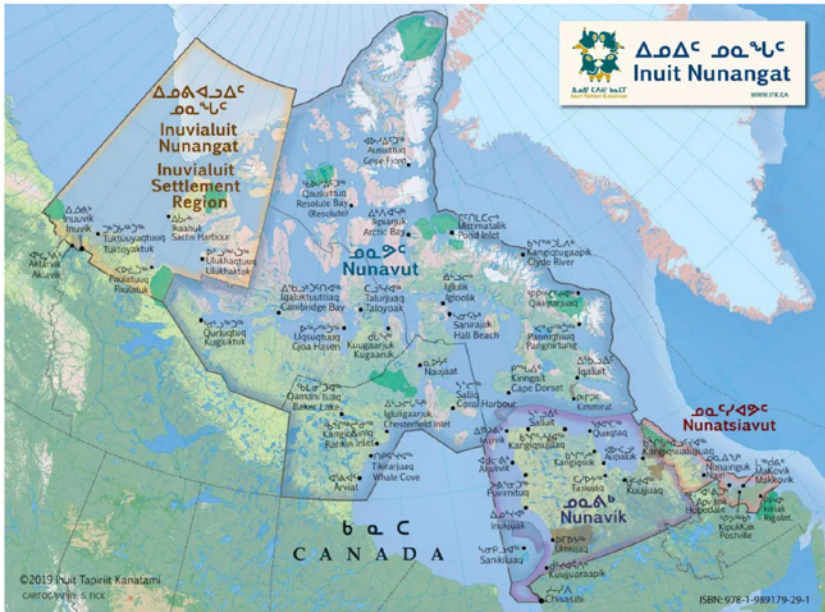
ᐃᓄᐃᑦ ᓄᓇᖓᑦ
Inuit Nunangat
ᐃᓄᐃᑦ ᑕᐱᕇᑦ ᑲᓇᑕᒥ
Inuit Tapiriit Kanatami
WWW.ITK.CA

ᐃᓄᕕᐊᓗᐃᑦ ᓄᓇᖓᑦ
Inuvialuit Nunangat
Inuvialuit Settlement Region

Inuvik
Inuvik
Tuktuuyaqtuuq
Tuktoyaktuk
Aklarvik
Aklavik
Ikaahuk
Sachs Harbour
Uluqsaqtuuq
Ulukhaktok
Paulatuuq
Paulatuk

Ausuittuq
Grise Fiord
Qausuittuq
Resolute Bay (Resolute)
Ikpiarjuk
Arctic Bay
Mittimatalik
Pond Inlet
Kangiqtugaapik
Clyde River

ᓄᓇᕗᑦ
Nunavut

Iqaluktuuttiaq
Cambridge Bay
Talurjuaq
Taloyoak
Iglulik
Igloolik
Qikiqtarjuaq
Qurluqtuq
Kugluktuk
Uqsuqtuuq
Gjoa Haven
Sanirajak
Hall Beach
Kuugaarjuk
Kugaaruk
Pannigtuuq
Pangnirtung
Naujaat
Kinngait
Cape Dorset
Iqaluit
Qamani'tuaq
Baker Lake
Salliq
Coral Harbour
Kimmirut
Igluligaarjuk
Chesterfield Inlet
Kangiqliniq
Rankin Inlet
Tikirarjuaq
Whale Cove
Arviat

Salluit
Ivujivik
Kangiqsujuaq
Quaqtaq
Akulivik
Kangirsuk
Aupaluk
Tasiujaq
Kuujjuaq
Puvirnituq
Kangiqsualujjuaq

ᓄᓇᕕᒃ
Nunavik

ᓄᓇᑦᓯᐊᕗᑦ
Nunatsiavut

Nainguk
Nain
Makkovik
Makkovik
Hopedale
Qipuqkak
Postville
Rigolet

Inukjuak
Umiujaq
Sanikiluaq
Kuujjuaraapik
Chisasibi

ᑲᓇᑕ
CANADA

©2019 Inuit Tapiriit Kanatami
CARTOGRAPHY: S. FICK
ISBN: 978-1-989179-29-1